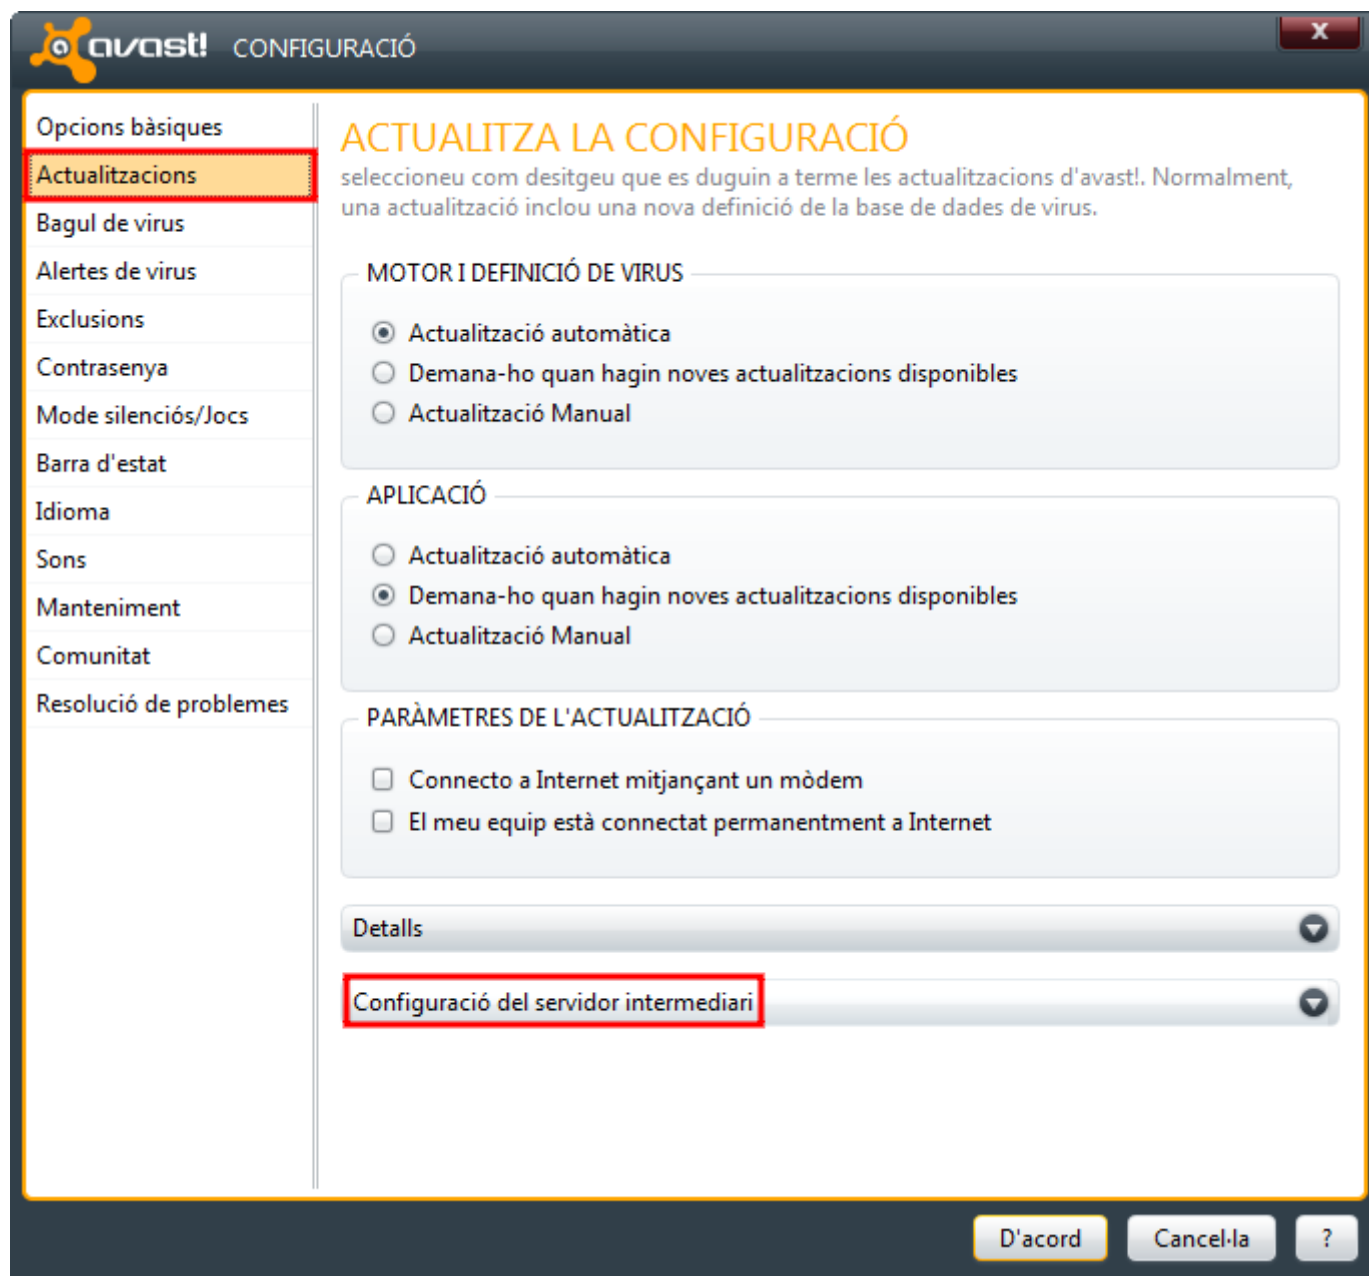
avast! CONFIGURACIÓ

x

Opcions bàsiques
Actualitzacions
Bagul de virus
Alertes de virus
Exclusions
Contrasenya
Mode silenciós/Jocs
Barra d'estat
Idioma
Sons
Manteniment
Comunitat
Resolució de problemes

ACTUALITZA LA CONFIGURACIÓ

seleccioneu com desitgeu que es duguin a terme les actualitzacions d'avast!. Normalment, una actualització inclou una nova definició de la base de dades de virus.

MOTOR I DEFINICIÓ DE VIRUS

Actualització automàtica
Demana-ho quan hagin noves actualitzacions disponibles
Actualització Manual

APLICACIÓ

Actualització automàtica
Demana-ho quan hagin noves actualitzacions disponibles
Actualització Manual

PARÀMETRES DE L'ACTUALITZACIÓ

Connecto a Internet mitjançant un mòdem
El meu equip està connectat permanentment a Internet

Detalls

Configuració del servidor intermediari

D'acord
Cancel·la
?